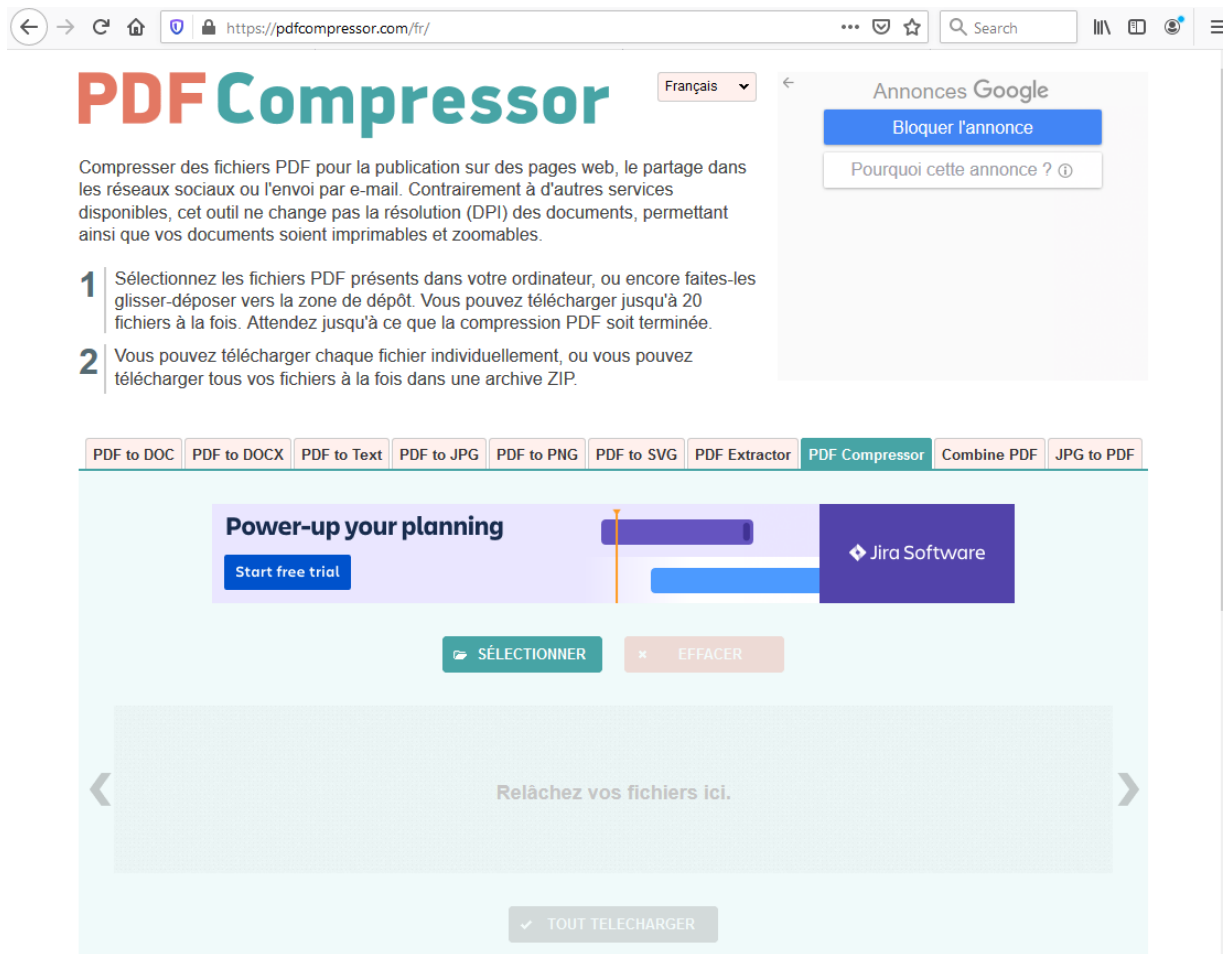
https://pdfcompressor.com/fr/

Search

PDF Compressor

Français

Annonces Google

Bloquer l'annonce

Pourquoi cette annonce ?

Compresser des fichiers PDF pour la publication sur des pages web, le partage dans les réseaux sociaux ou l'envoi par e-mail. Contrairement à d'autres services disponibles, cet outil ne change pas la résolution (DPI) des documents, permettant ainsi que vos documents soient imprimables et zoomables.

1 Sélectionnez les fichiers PDF présents dans votre ordinateur, ou encore faites-les glisser-déposer vers la zone de dépôt. Vous pouvez télécharger jusqu'à 20 fichiers à la fois. Attendez jusqu'à ce que la compression PDF soit terminée.

2 Vous pouvez télécharger chaque fichier individuellement, ou vous pouvez télécharger tous vos fichiers à la fois dans une archive ZIP.

PDF to DOC | PDF to DOCX | PDF to Text | PDF to JPG | PDF to PNG | PDF to SVG | PDF Extractor | PDF Compressor | Combine PDF | JPG to PDF

Power-up your planning

Start free trial

Jira Software

SÉLECTIONNER

EFFACER

Relâchez vos fichiers ici.

TOUT TELECHARGER